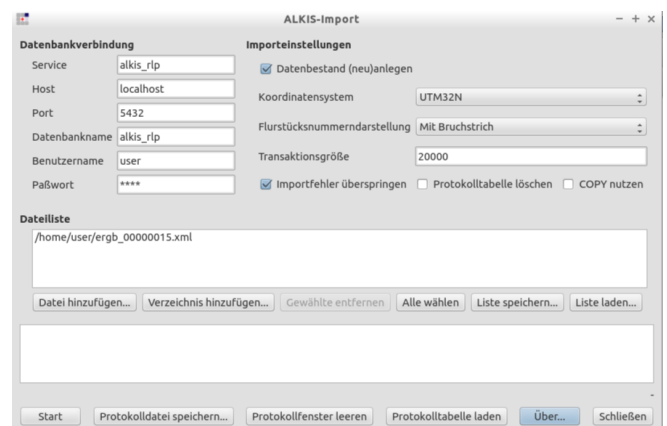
ALKIS-Import

– + ×

Datenbankverbindung

Service alkis_rlp
Host localhost
Port 5432
Datenbankname alkis_rlp
Benutzername user
Paßwort ****

Importeinstellungen

Datenbestand (neu)anlegen

Koordinatensystem UTM32N

Flurstücksnummerndarstellung Mit Bruchstrich

Transaktionsgröße 20000

Importfehler überspringen Protokolltabelle löschen COPY nutzen

Dateiliste

/home/user/ergb_00000015.xml

Datei hinzufügen... Verzeichnis hinzufügen... Gewählte entfernen Alle wählen Liste speichern... Liste laden...

Start Protokolldatei speichern... Protokollfenster leeren Protokolltabelle laden Über... Schließen